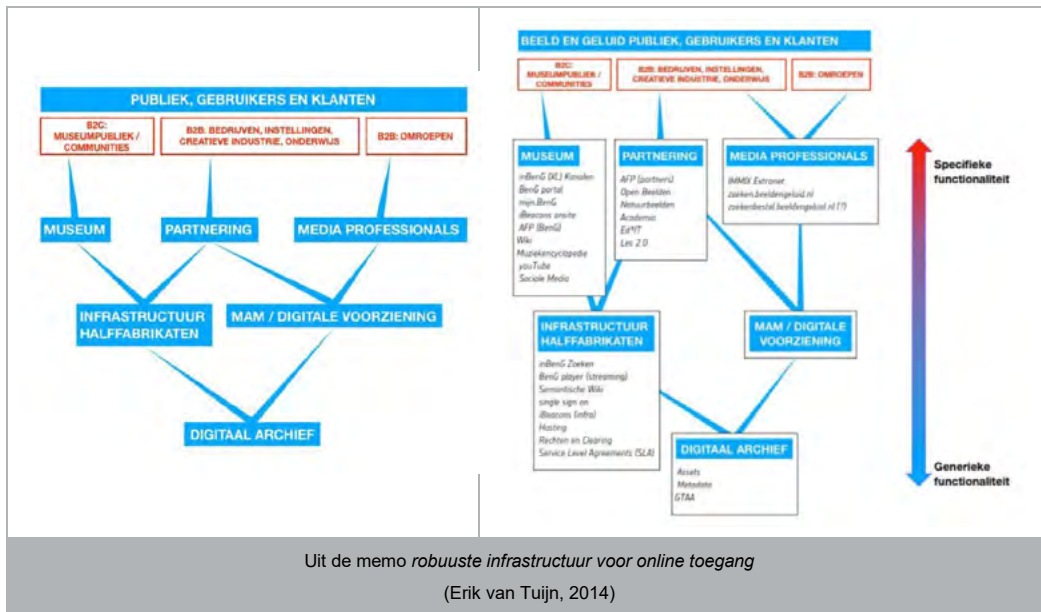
PUBLIEK, GEBRUIKERS EN KLANTEN

B2C: MUSEUMPUBLIEK / COMMUNITIES

B2B: BEDRIJVEN, INSTELLINGEN, CREATIEVE INDUSTRIE, ONDERWIJS

B2B: OMROEPEN

MUSEUM

PARTNERING

MEDIA PROFESSIONALS

INFRASTRUCTUUR HALFFABRIKATEN

MAM / DIGITALE VOORZIENING

DIGITAAL ARCHIEF

BEELD EN GELUID PUBLIEK, GEBRUIKERS EN KLANTEN

B2C: MUSEUMPUBLIEK / COMMUNITIES

B2B: BEDRIJVEN, INSTELLINGEN, CREATIEVE INDUSTRIE, ONDERWIJS

B2B: OMROEPEN

MUSEUM

inBenG (KL) Kanalen
BenG portal
mijn.BenG
iBeacons onsite
AFP (BenG)
Wiki
Muziekencyclopedie
youTube
Sociale Media

PARTNERING

AFP (partners)
Open Beelden
Netwerkbeelden
Academia
Ed*IT
Les 2.0

MEDIA PROFESSIONALS

IMMIX Extranet
zoeken.beeldengeluid.nl
zoekenbestel.beeldengeluid.nl (?)

Specifieke functionaliteit

INFRASTRUCTUUR HALFFABRIKATEN

inBenG Zoeken
BenG player (streaming)
Semantische Wiki
single sign on
iBeacons (infra)
Hosting
Rechten en Clearing
Service Level Agreements (SLA)

MAM / DIGITALE VOORZIENING

DIGITAAL ARCHIEF

Assets
Metadata
GTAA

Generieke functionaliteit

Uit de memo *robuuste infrastructuur voor online toegang*

(Erik van Tuijn, 2014)